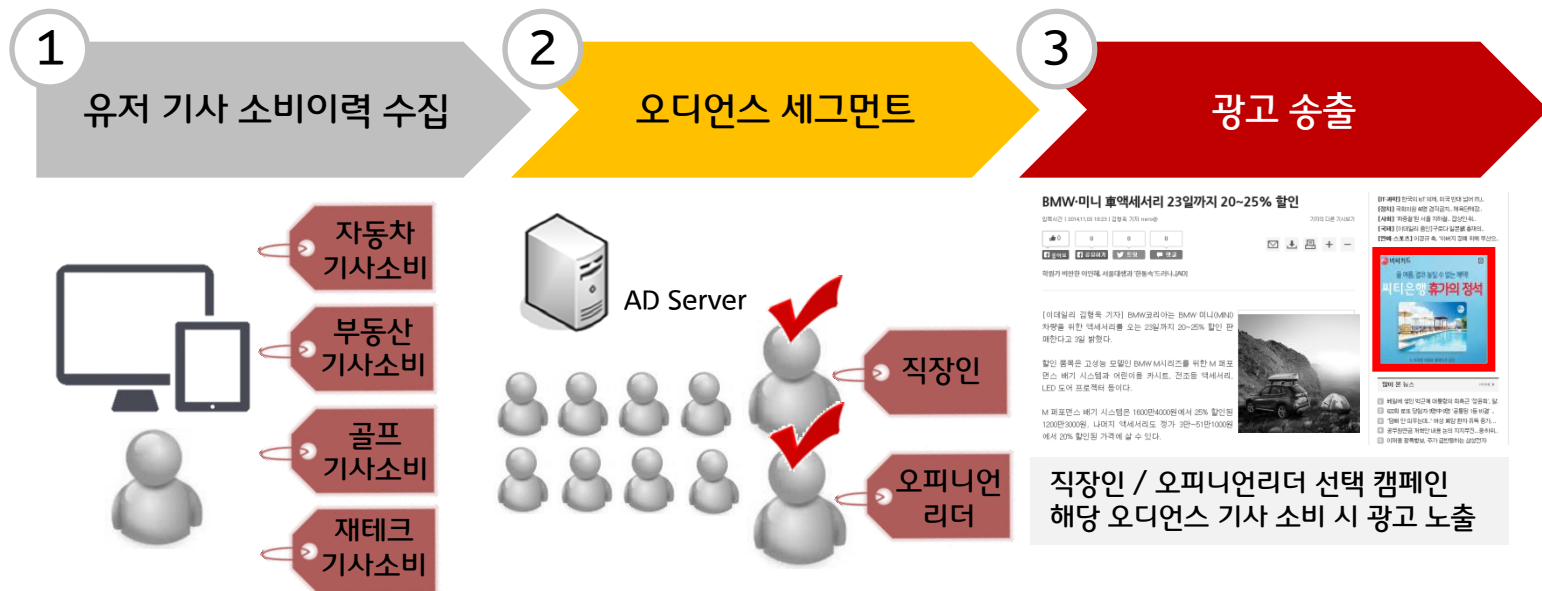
1
유저 기사 소비이력 수집

2
오디언스 세그먼트

3
광고 송출

자동차 기사소비

부동산 기사소비

골프 기사소비

재테크 기사소비

AD Server

직장인

오피니언 리더

BMW·미니 車액세서리 23일까지 20~25% 할인

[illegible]

[이데일리 김형욱 기자] BMW코리아는 BMW·미니(MINI) 차량을 위한 액세서리를 오는 23일까지 20~25% 할인 판매한다고 3일 밝혔다.

할인 품목은 고성능 모델인 BMW M시리즈를 위한 M 퍼포먼스 배기 시스템과 어린이용 카시트, 전조등 액세서리, LED 도어 프로젝터 등이다.

M 퍼포먼스 배기 시스템은 1600만4000원에서 25% 할인된 1200만3000원. 나머지 액세서리도 정가 3만~51만1000원에서 20% 할인된 가격에 살 수 있다.

씨티은행 휴가의 정석

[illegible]

직장인 / 오피니언리더 선택 캠페인
해당 오디언스 기사 소비 시 광고 노출